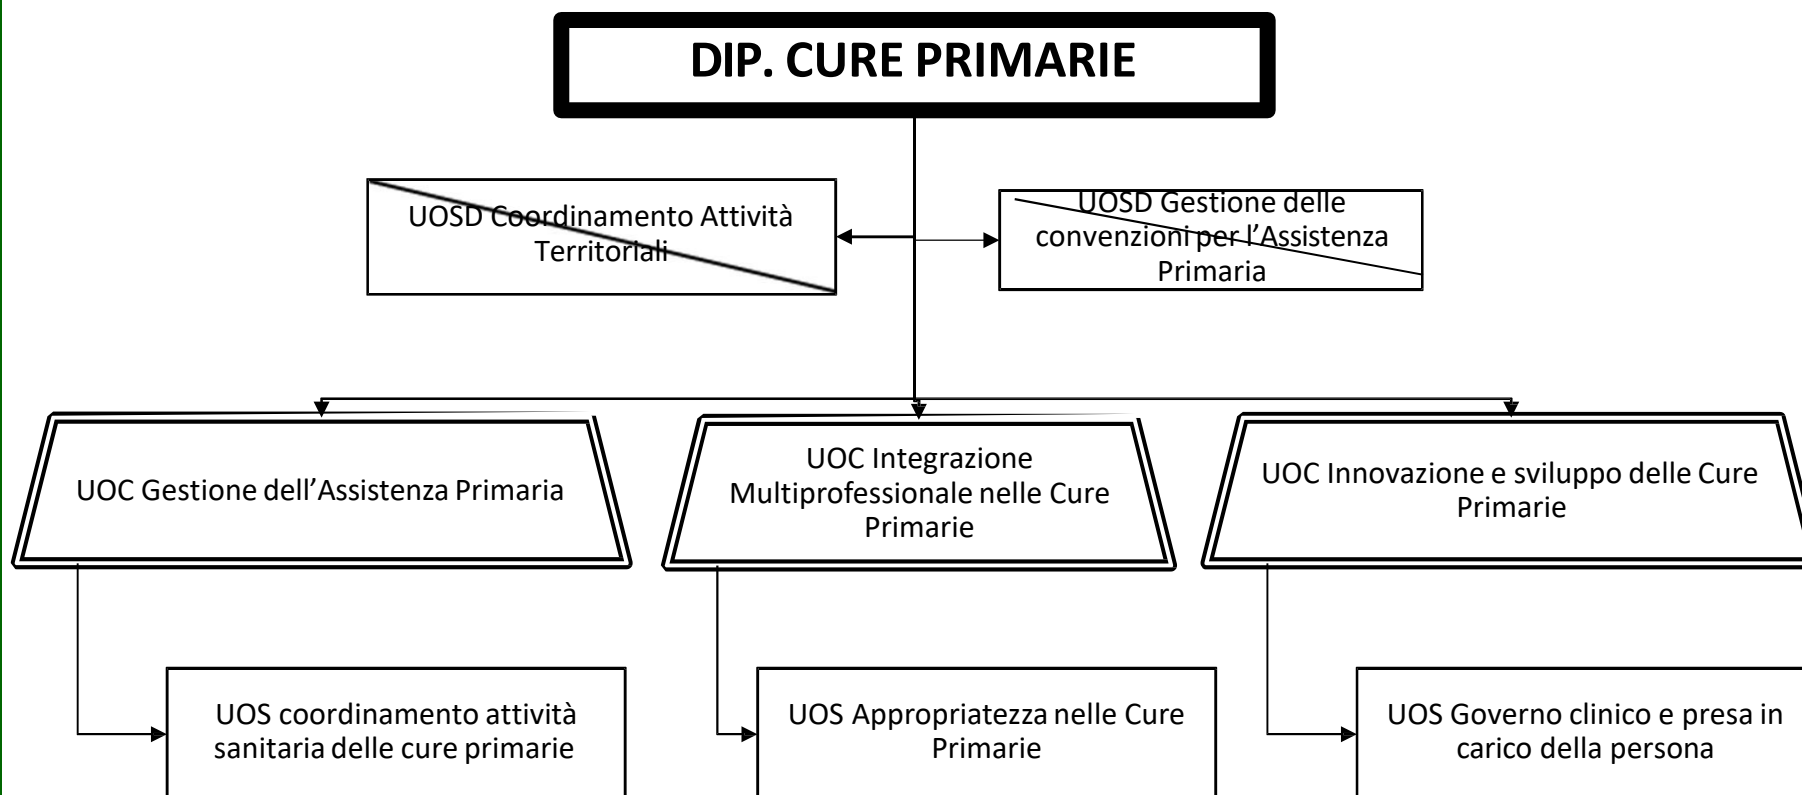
DIP. CURE PRIMARIE

UOSD Coordinamento Attività Territoriali

UOSD Gestione delle convenzioni per l'Assistenza Primaria

UOC Gestione dell'Assistenza Primaria

UOC Integrazione Multiprofessionale nelle Cure Primarie

UOC Innovazione e sviluppo delle Cure Primarie

UOS coordinamento attività sanitaria delle cure primarie

UOS Appropriatezza nelle Cure Primarie

UOS Governo clinico e presa in carico della persona